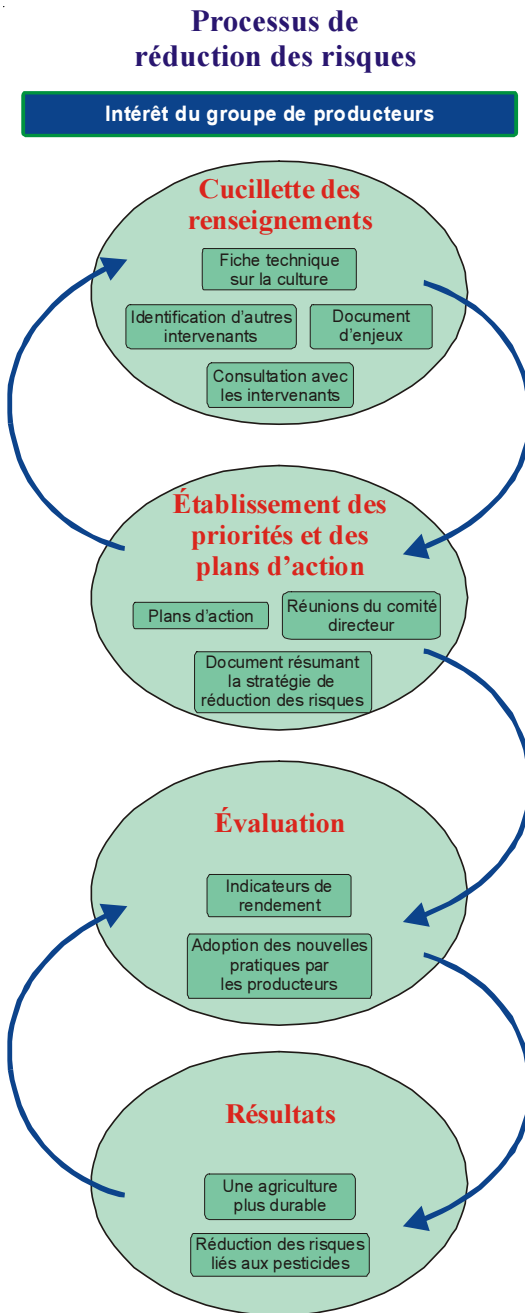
Processus de réduction des risques

Intérêt du groupe de producteurs

Cueillette des renseignements

Fiche technique sur la culture

Identification d'autres intervenants

Document d'enjeux

Consultation avec les intervenants

Établissement des priorités et des plans d'action

Plans d'action

Réunions du comité directeur

Document résumant la stratégie de réduction des risques

Évaluation

Indicateurs de rendement

Adoption des nouvelles pratiques par les producteurs

Résultats

Une agriculture plus durable

Réduction des risques liés aux pesticides